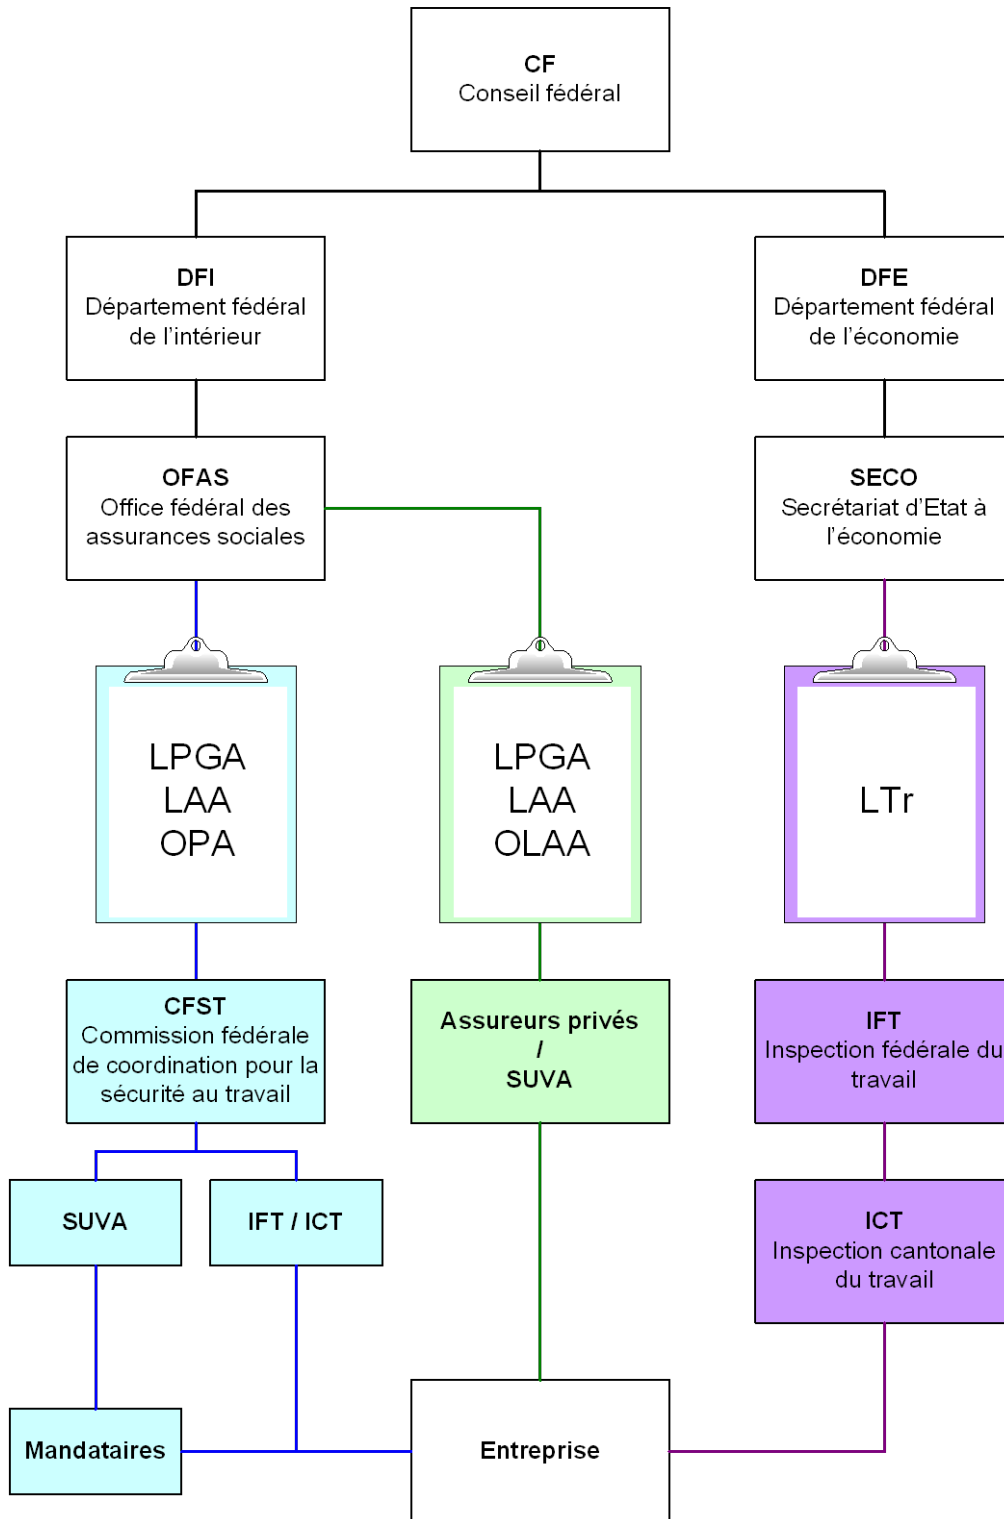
CF
Conseil fédéral

DFI
Département fédéral de l'intérieur

DFE
Département fédéral de l'économie

OFAS
Office fédéral des assurances sociales

SECO
Secrétariat d'Etat à l'économie

LPGA
LAA
OPA

LPGA
LAA
OLAA

LTr

CFST
Commission fédérale de coordination pour la sécurité au travail

Assureurs privés
/
SUVA

IFT
Inspection fédérale du travail

SUVA

IFT / ICT

ICT
Inspection cantonale du travail

Mandataires

Entreprise